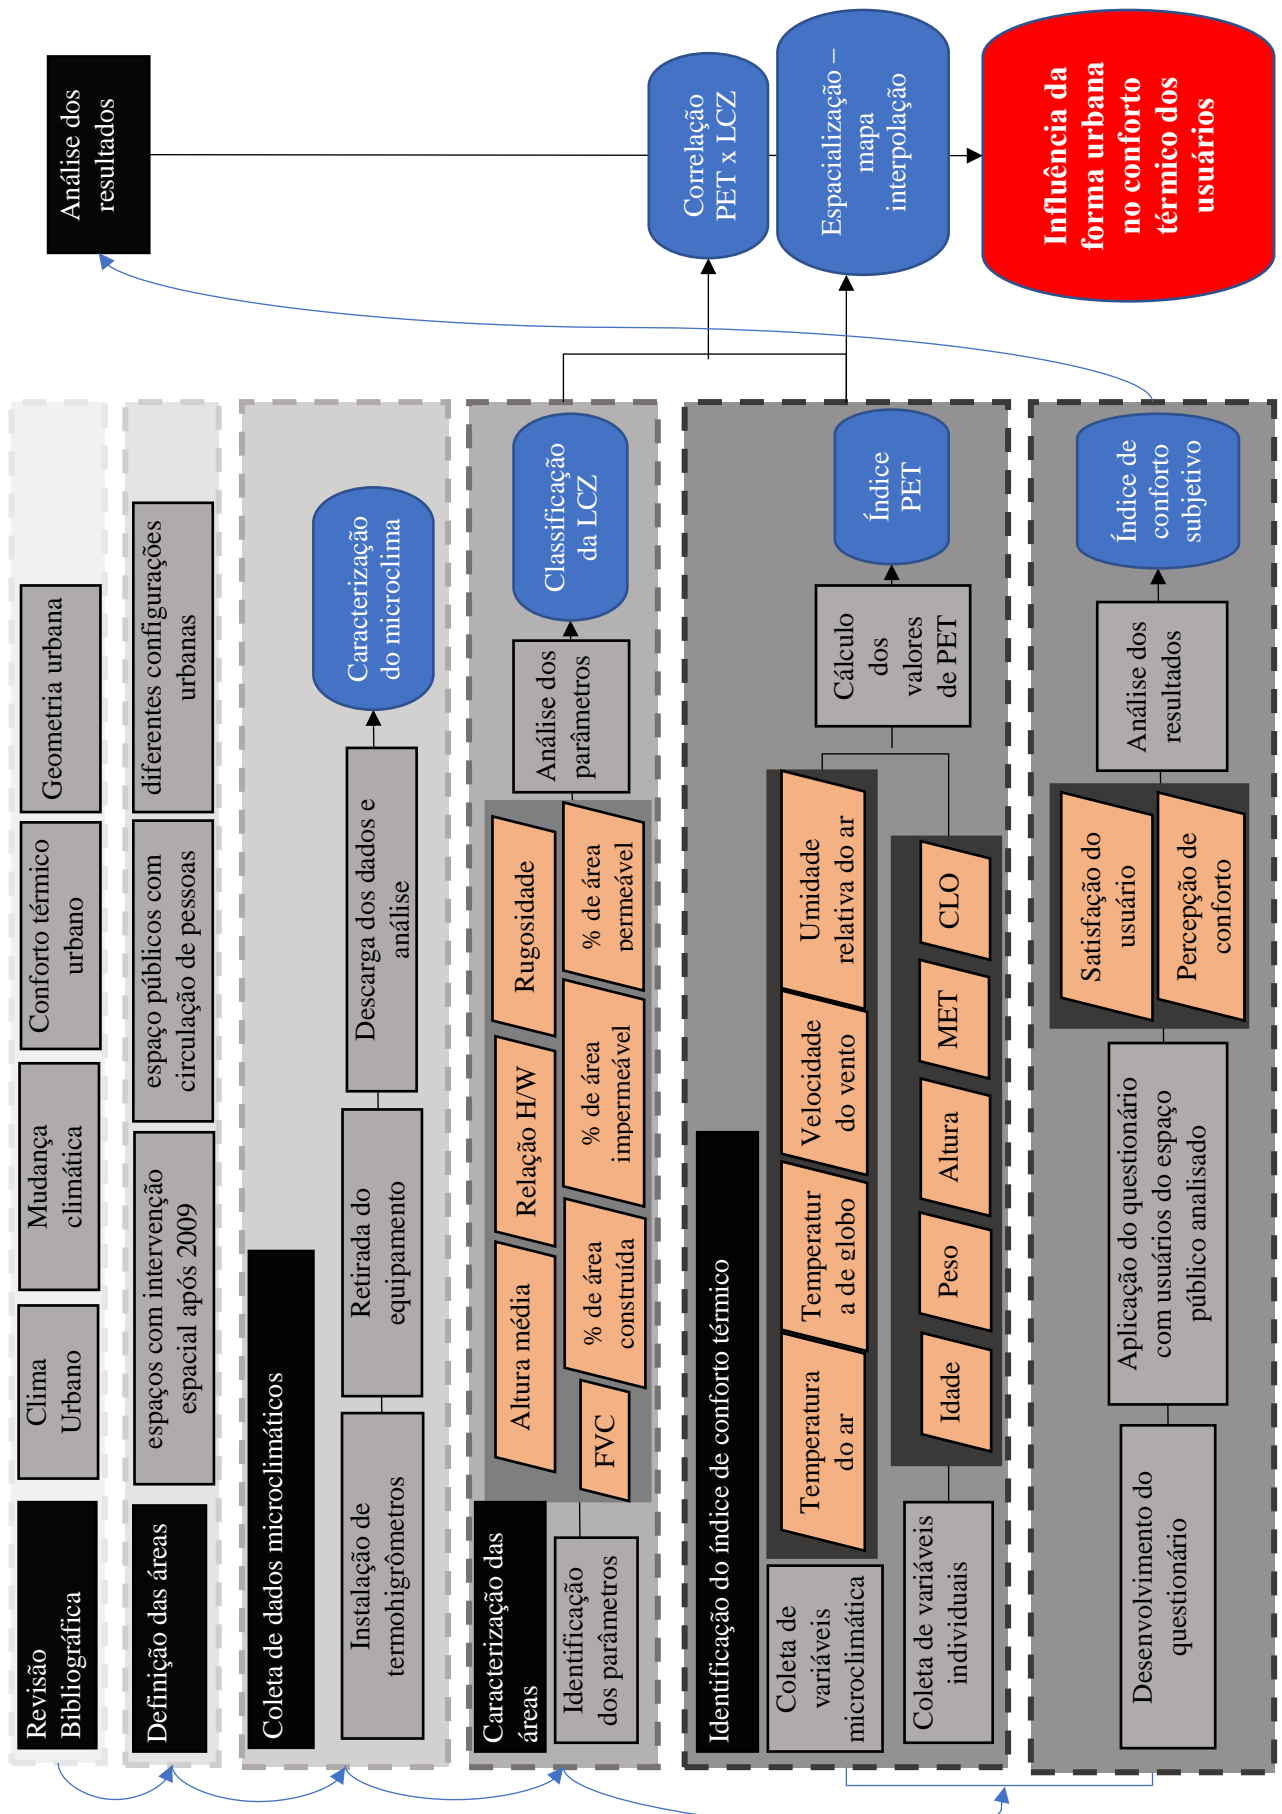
Análise dos resultados

Correlação PET x LCZ

Espacialização – mapa interpolação

Influência da forma urbana no conforto térmico dos usuários

Revisão Bibliográfica

Clima Urbano

Mudança climática

Conforto térmico urbano

Geometria urbana

Definição das áreas

espaços com intervenção espacial após 2009

espaço públicos com circulação de pessoas

diferentes configurações urbanas

Coleta de dados microclimáticos

Instalação de termohigrômetros

Retirada do equipamento

Descarga dos dados e análise

Caracterização do microclima

Caracterização das áreas

Identificação dos parâmetros

Altura média

Relação H/W

Rugosidade

FVC

% de área construída

% de área impermeável

% de área permeável

Análise dos parâmetros

Classificação da LCZ

Identificação do índice de conforto térmico

Coleta de variáveis microclimática

Temperatura do ar

Temperatura de globo

Velocidade do vento

Umidade relativa do ar

Coleta de variáveis individuais

Idade

Peso

Altura

MET

CLO

Cálculo dos valores de PET

Índice PET

Desenvolvimento do questionário

Aplicação do questionário com usuários do espaço público analisado

Satisfação do usuário

Percepção de conforto

Análise dos resultados

Índice de conforto subjetivo